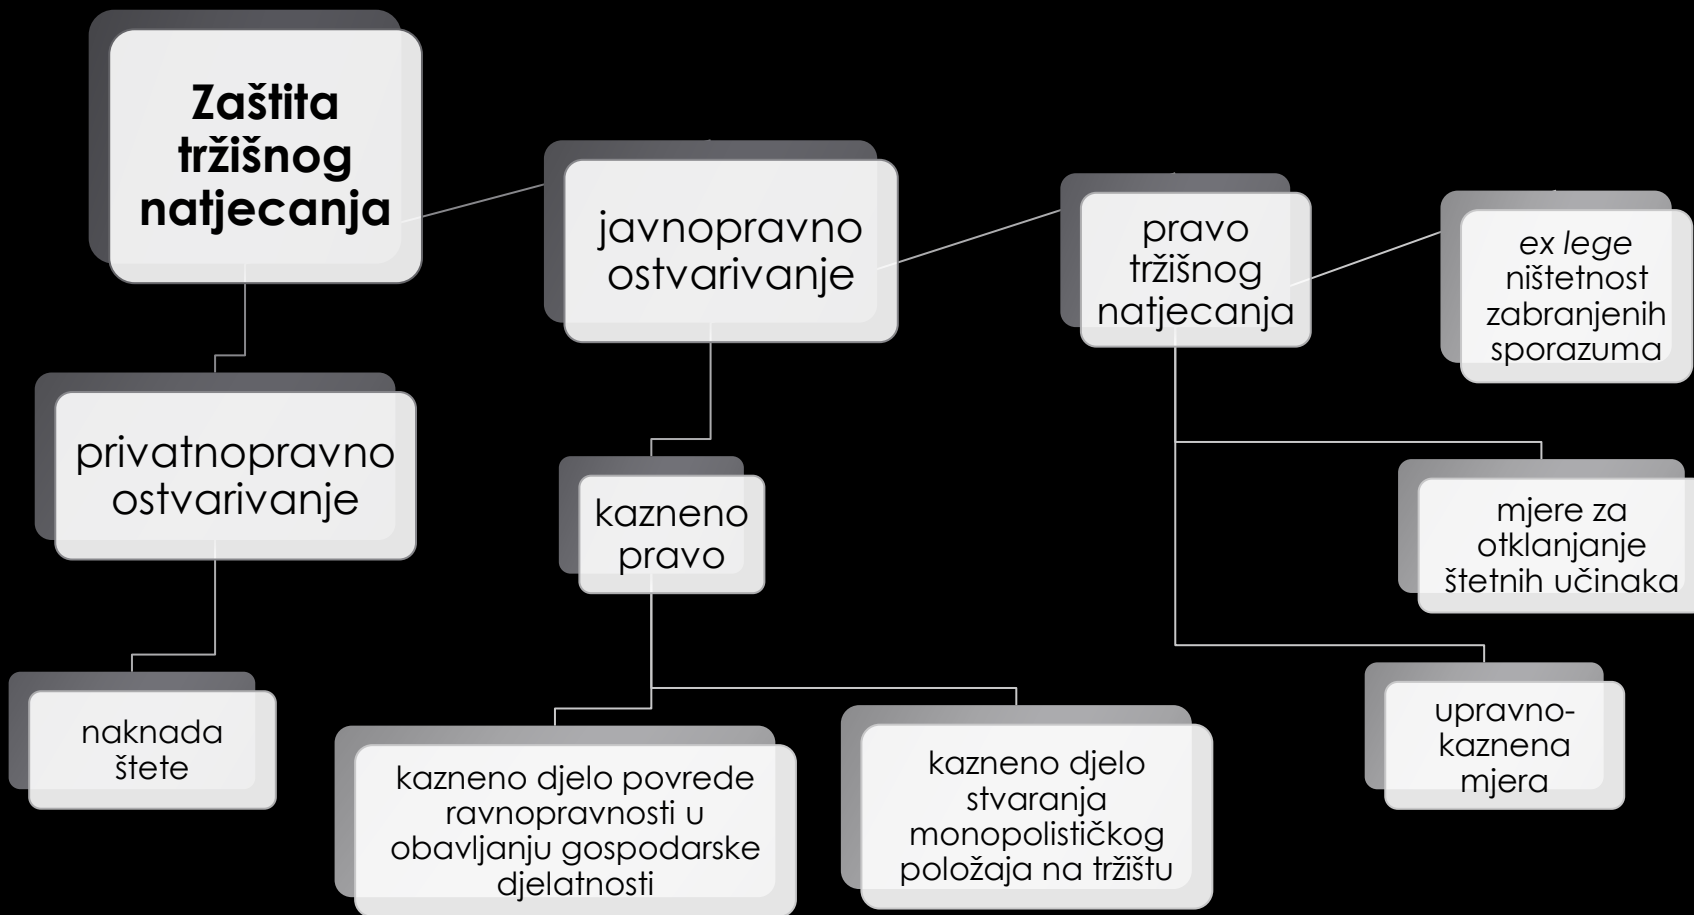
**Zaštita tržišnog natjecanja**

javnopravno ostvarivanje

pravo tržišnog natjecanja

*ex lege* ništetnost zabranjenih sporazuma

privatnopravno ostvarivanje

kazneno pravo

mjere za otklanjanje štetnih učinaka

naknada štete

kazneno djelo povrede ravnopravnosti u obavljanju gospodarske djelatnosti

kazneno djelo stvaranja monopolističkog položaja na tržištu

upravno-kaznena mjera